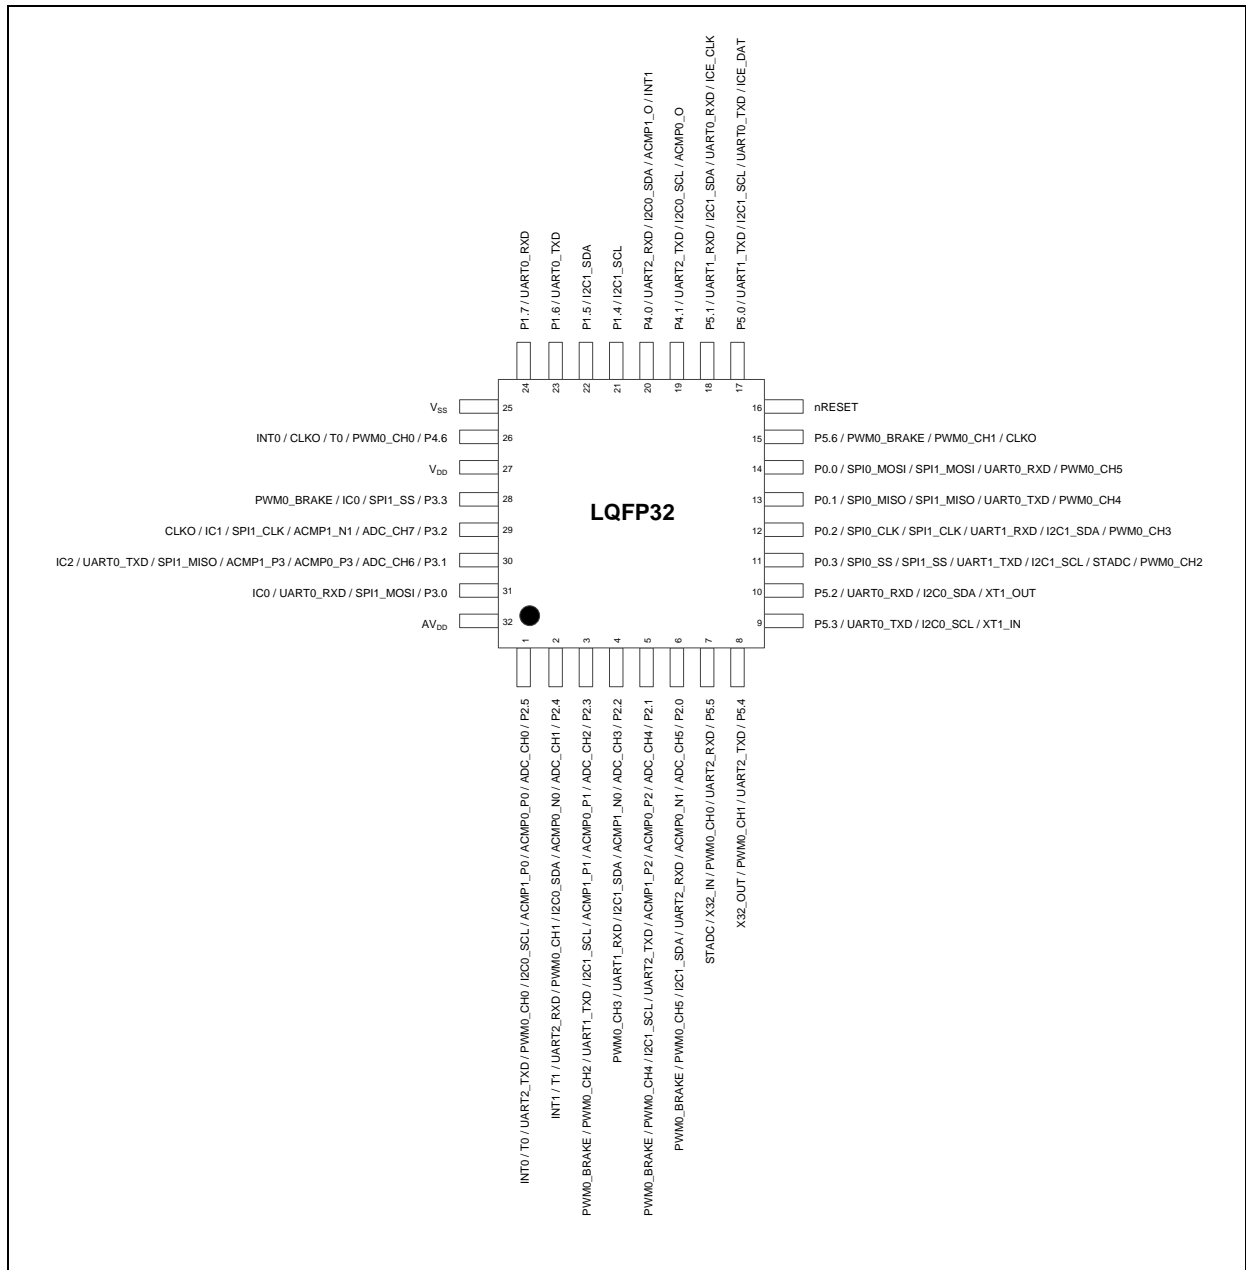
P1.7 / UART0_RXD
P1.6 / UART0_TXD
P1.5 / I2C1_SDA
P1.4 / I2C1_SCL
P4.0 / UART2_RXD / I2C0_SDA / ACMP1_O / INT1
P4.1 / UART2_TXD / I2C0_SCL / ACMP0_O
P5.1 / UART1_RXD / I2C1_SDA / UART0_RXD / ICE_CLK
P5.0 / UART1_TXD / I2C1_SCL / UART0_TXD / ICE_DAT

24 23 22 21 20 19 18 17

$V_{SS}$ 25
INT0 / CLKO / T0 / PWM0_CH0 / P4.6 26
$V_{DD}$ 27
PWM0_BRAKE / IC0 / SPI1_SS / P3.3 28
CLKO / IC1 / SPI1_CLK / ACMP1_N1 / ADC_CH7 / P3.2 29
IC2 / UART0_TXD / SPI1_MISO / ACMP1_P3 / ACMP0_P3 / ADC_CH6 / P3.1 30
IC0 / UART0_RXD / SPI1_MOSI / P3.0 31
$AV_{DD}$ 32

LQFP32

16 nRESET
15 P5.6 / PWM0_BRAKE / PWM0_CH1 / CLKO
14 P0.0 / SPI0_MOSI / SPI1_MOSI / UART0_RXD / PWM0_CH5
13 P0.1 / SPI0_MISO / SPI1_MISO / UART0_TXD / PWM0_CH4
12 P0.2 / SPI0_CLK / SPI1_CLK / UART1_RXD / I2C1_SDA / PWM0_CH3
11 P0.3 / SPI0_SS / SPI1_SS / UART1_TXD / I2C1_SCL / STADC / PWM0_CH2
10 P5.2 / UART0_RXD / I2C0_SDA / XT1_OUT
9 P5.3 / UART0_TXD / I2C0_SCL / XT1_IN

1 2 3 4 5 6 7 8

INT0 / T0 / UART2_TXD / PWM0_CH0 / I2C0_SCL / ACMP1_P0 / ACMP0_P0 / ADC_CH0 / P2.5
INT1 / T1 / UART2_RXD / PWM0_CH1 / I2C0_SDA / ACMP0_N0 / ADC_CH1 / P2.4
PWM0_BRAKE / PWM0_CH2 / UART1_TXD / I2C1_SCL / ACMP1_P1 / ACMP0_P1 / ADC_CH2 / P2.3
PWM0_CH3 / UART1_RXD / I2C1_SDA / ACMP1_N0 / ADC_CH3 / P2.2
PWM0_BRAKE / PWM0_CH4 / I2C1_SCL / UART2_TXD / ACMP1_P2 / ACMP0_P2 / ADC_CH4 / P2.1
PWM0_BRAKE / PWM0_CH5 / I2C1_SDA / UART2_RXD / ACMP0_N1 / ADC_CH5 / P2.0
STADC / X32_IN / PWM0_CH0 / UART2_RXD / P5.5
X32_OUT / PWM0_CH1 / UART2_TXD / P5.4